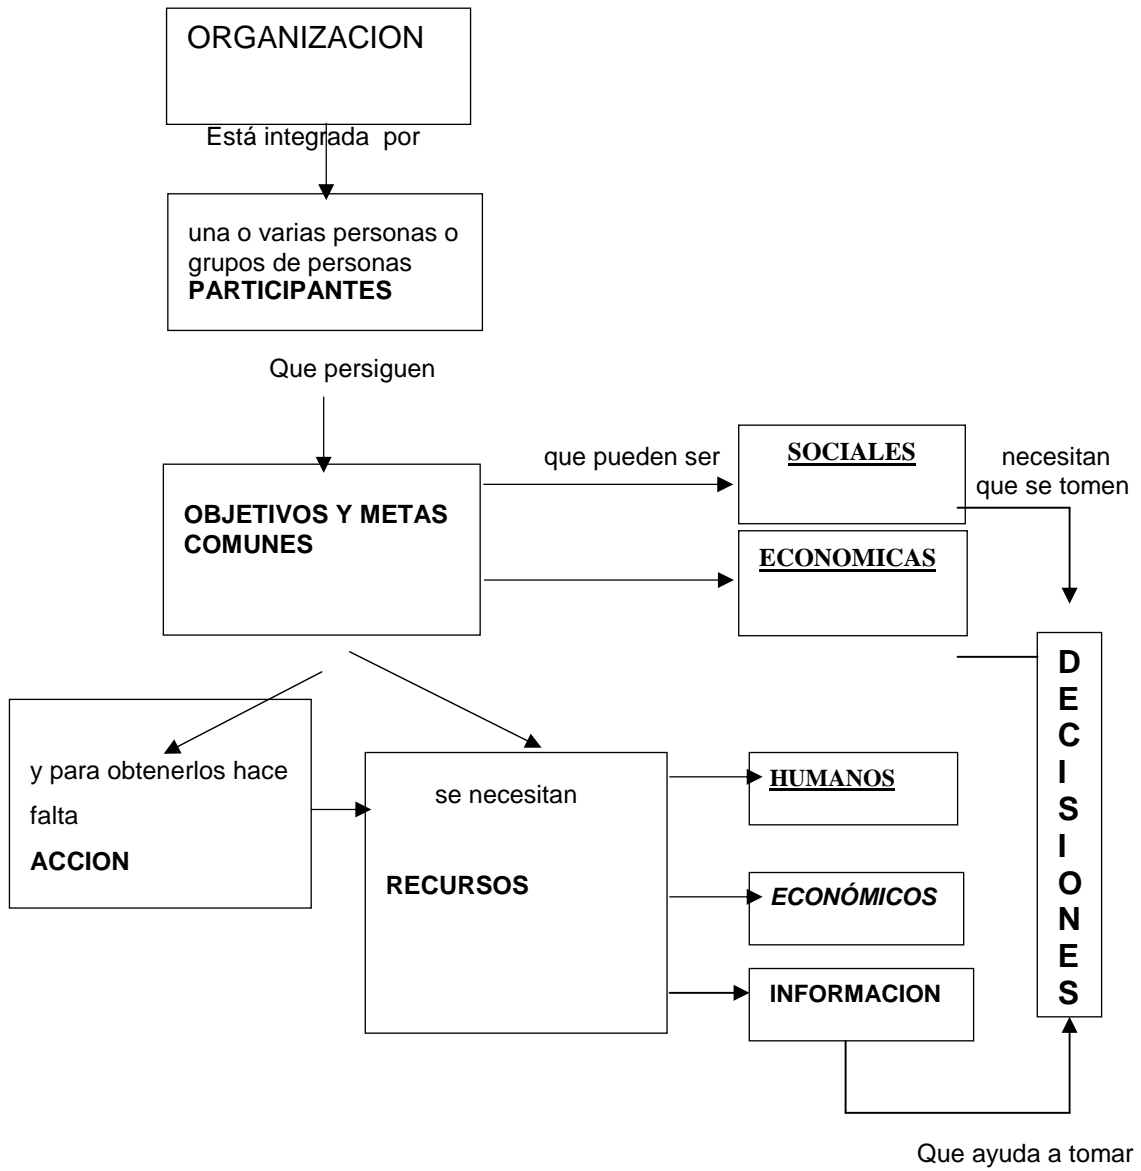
ORGANIZACION

Está integrada por

una o varias personas o grupos de personas
**PARTICIPANTES**

Que persiguen

**OBJETIVOS Y METAS COMUNES**

que pueden ser

**SOCIALES**

necesitan que se tomen

**ECONOMICAS**

D
E
C
I
S
I
O
N
E
S

y para obtenerlos hace falta
**ACCION**

se necesitan

**RECURSOS**

**HUMANOS**

***ECONÓMICOS***

**INFORMACION**

Que ayuda a tomar